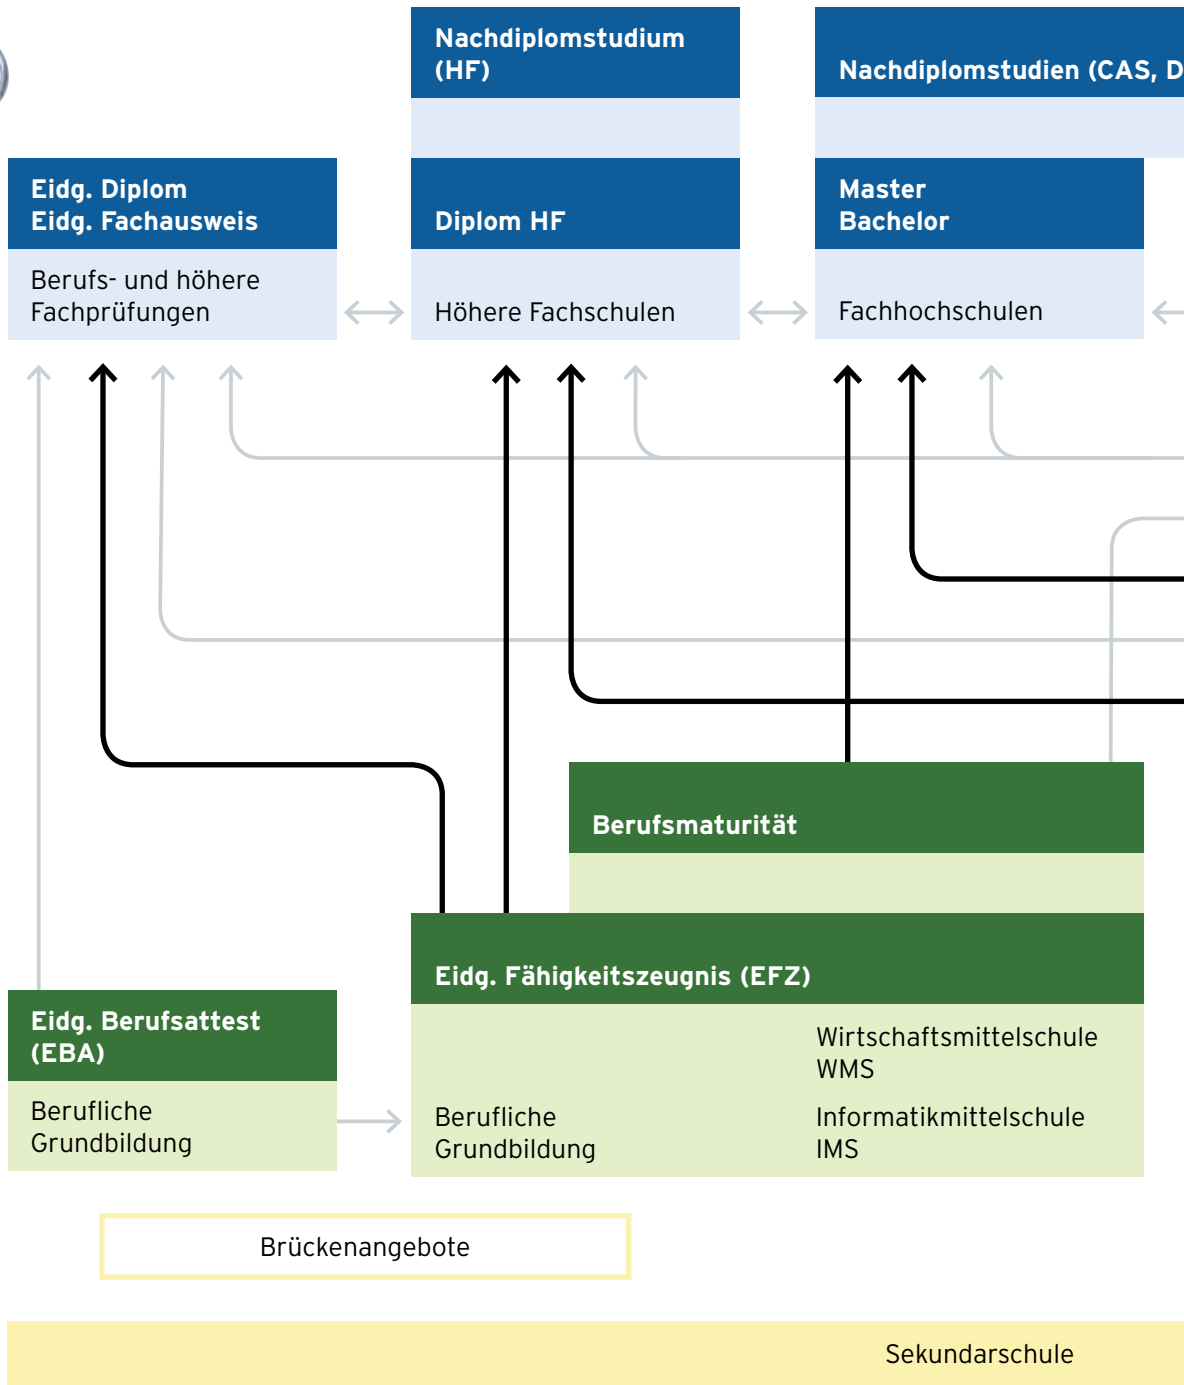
Nachdiplomstudium (HF)

Nachdiplomstudien (CAS, D

Eidg. Diplom
Eidg. Fachausweis

Berufs- und höhere Fachprüfungen

Diplom HF

Höhere Fachschulen

Master
Bachelor

Fachhochschulen

Berufsmaturität

Eidg. Fähigkeitszeugnis (EFZ)

Eidg. Berufsattest (EBA)

Berufliche Grundbildung

Berufliche Grundbildung

Wirtschaftsmittelschule WMS

Informatikmittelschule IMS

Brückenangebote

Sekundarschule